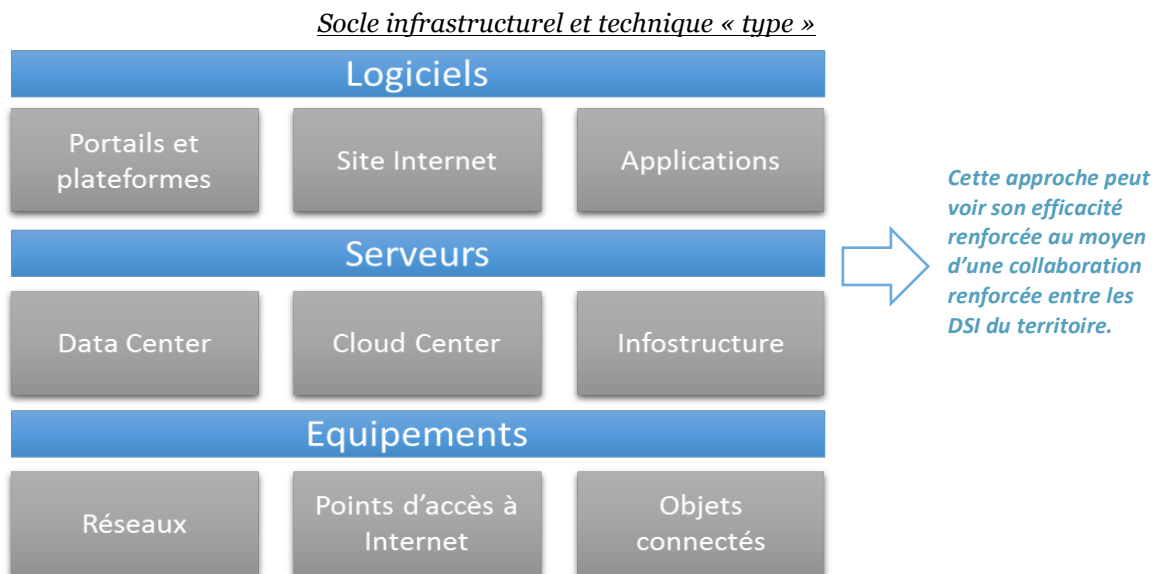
Socle infrastructurel et technique « type »

Logiciels

Portails et plateformes

Site Internet

Applications

Serveurs

Data Center

Cloud Center

Infostructure

Equipements

Réseaux

Points d'accès à Internet

Objets connectés

Cette approche peut voir son efficacité renforcée au moyen d'une collaboration renforcée entre les DSI du territoire.